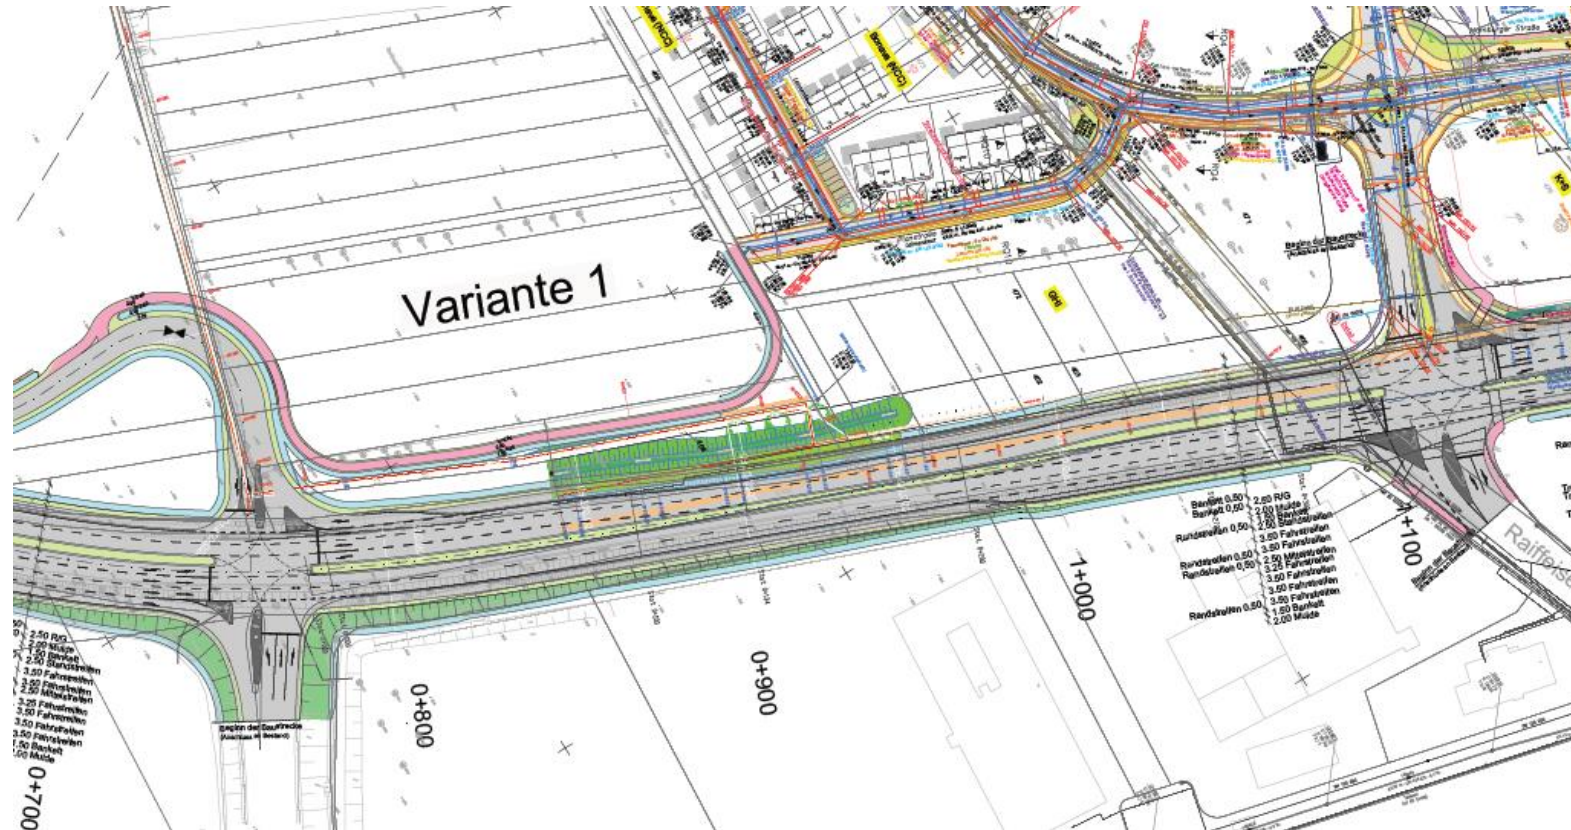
Variante 1

0+700

0+800

0+900

1+000

1+100

Raiffeis

2.50 R/G
2.00 Mulde
1.50 Bankett
2.50 Standstreifen
3.50 Fahrstreifen
3.50 Fahrstreifen
2.50 Mittelstreifen
3.25 Fahrstreifen
3.50 Fahrstreifen
3.50 Fahrstreifen
1.50 Bankett
2.00 Mulde

Beginn der Baustrecke

Bankett 0,50
Bankett 0,50
Randstreifen 0,50
Randstreifen 0,50
Randstreifen 0,50
Randstreifen 0,50

2.50 R/G
2.00 Mulde
1.50 Bankett
2.50 Standstreifen
3.50 Fahrstreifen
3.25 Fahrstreifen
2.50 Mittelstreifen
3.25 Fahrstreifen
3.50 Fahrstreifen
3.50 Fahrstreifen
3.50 Fahrstreifen
1.50 Bankett
2.00 Mulde

Beginn der Baustrecke